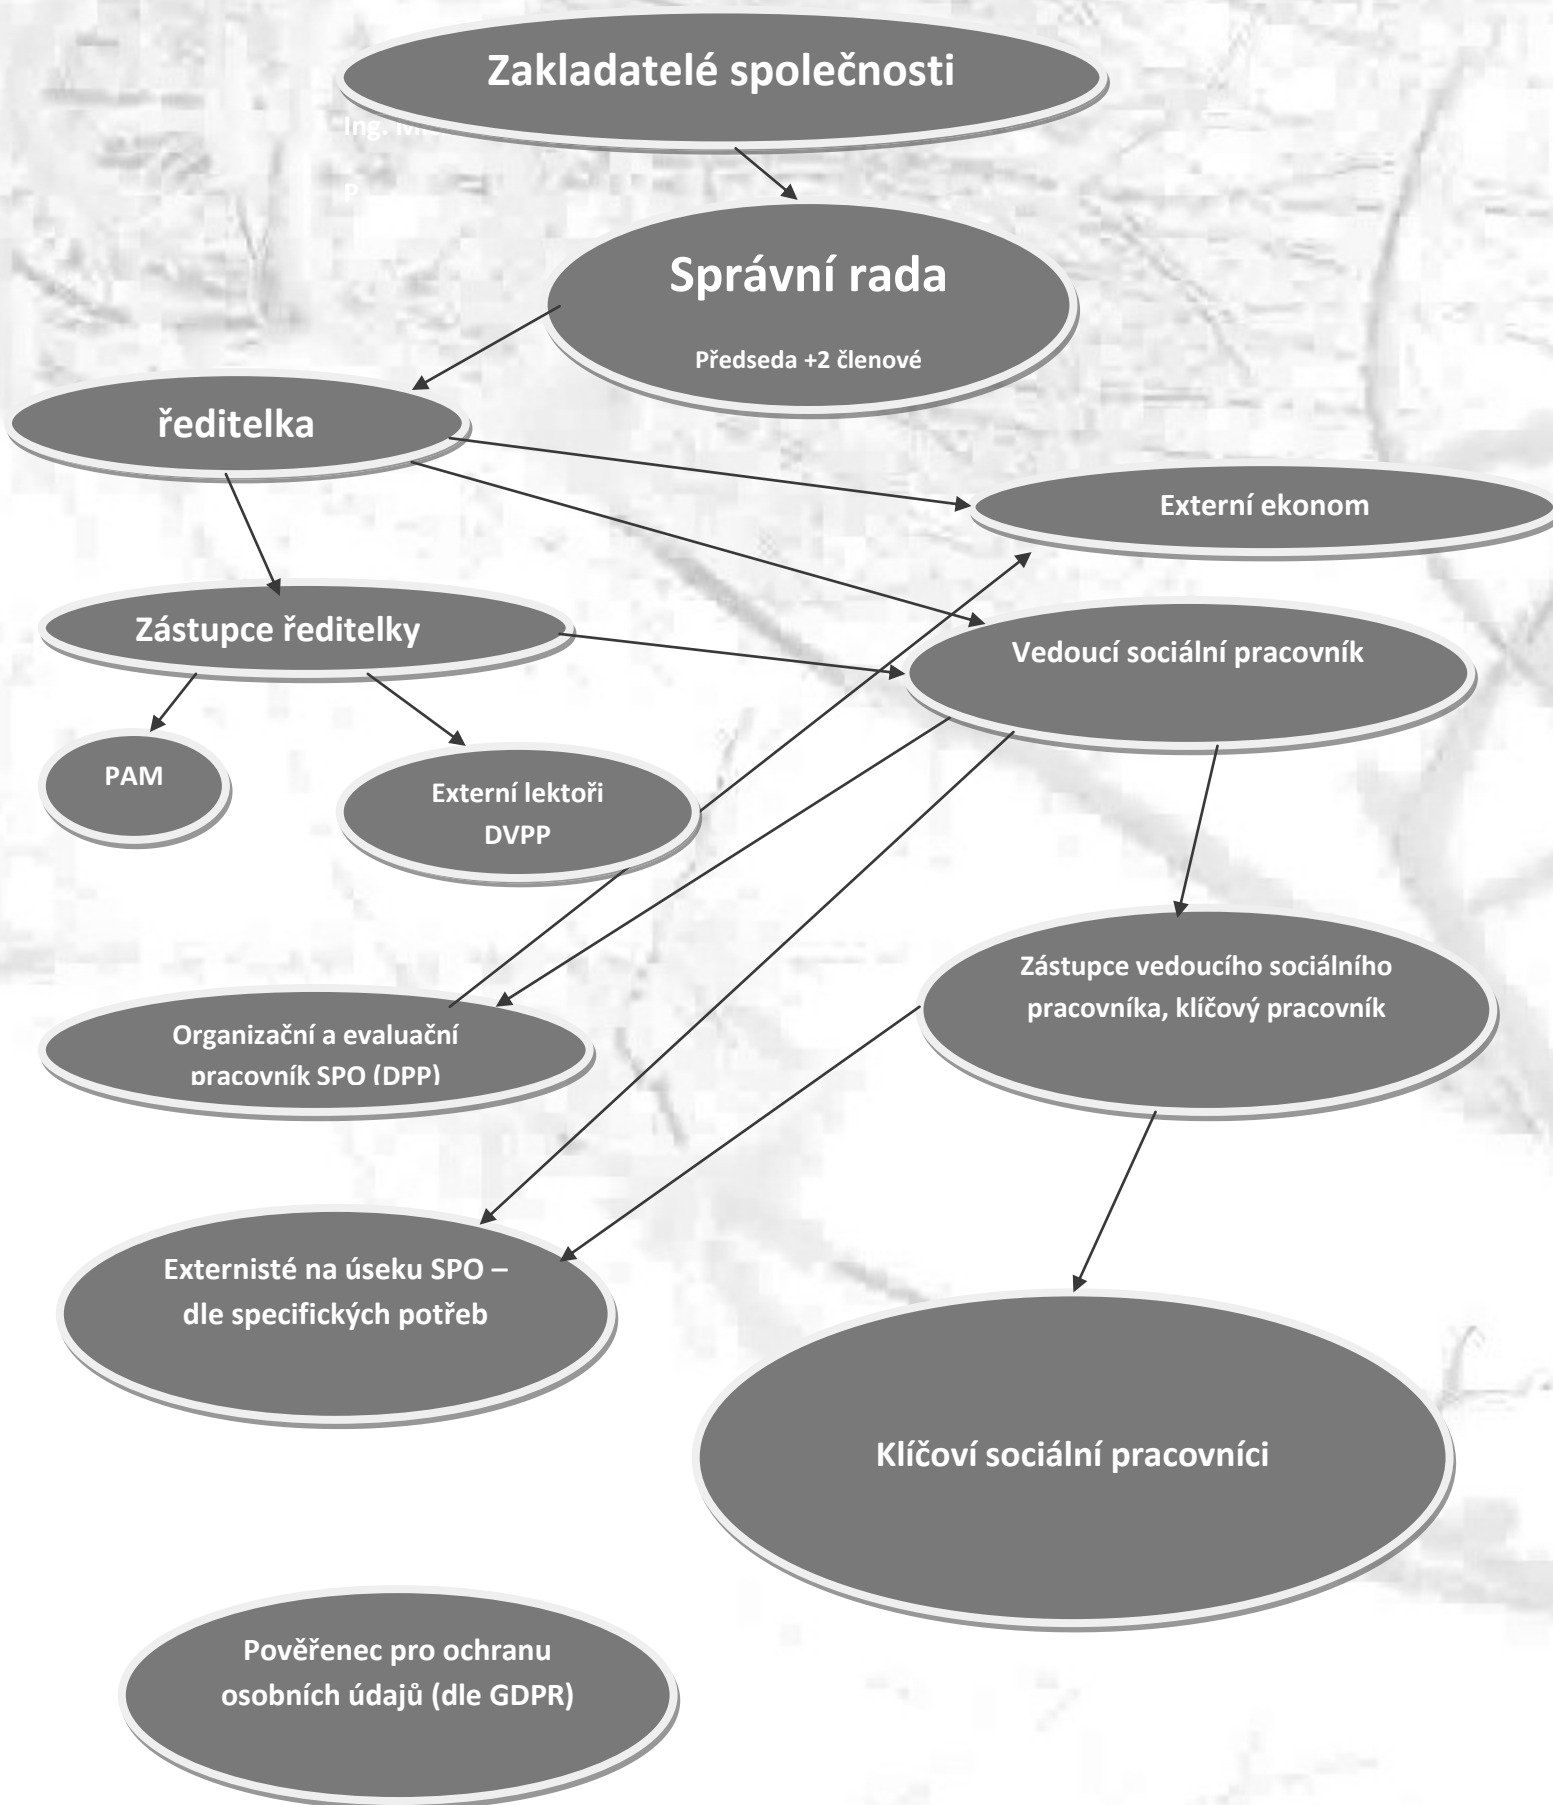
Zakladatelé společnosti

Ing. M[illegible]

P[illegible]

Správní rada

Předseda +2 členové

ředitelka

Externí ekonom

Zástupce ředitelky

Vedoucí sociální pracovník

PAM

Externí lektoři DVPP

Zástupce vedoucího sociálního pracovníka, klíčový pracovník

Organizační a evaluační pracovník SPO (DPP)

Externisté na úseku SPO – dle specifických potřeb

Klíčoví sociální pracovníci

Pověřenec pro ochranu osobních údajů (dle GDPR)